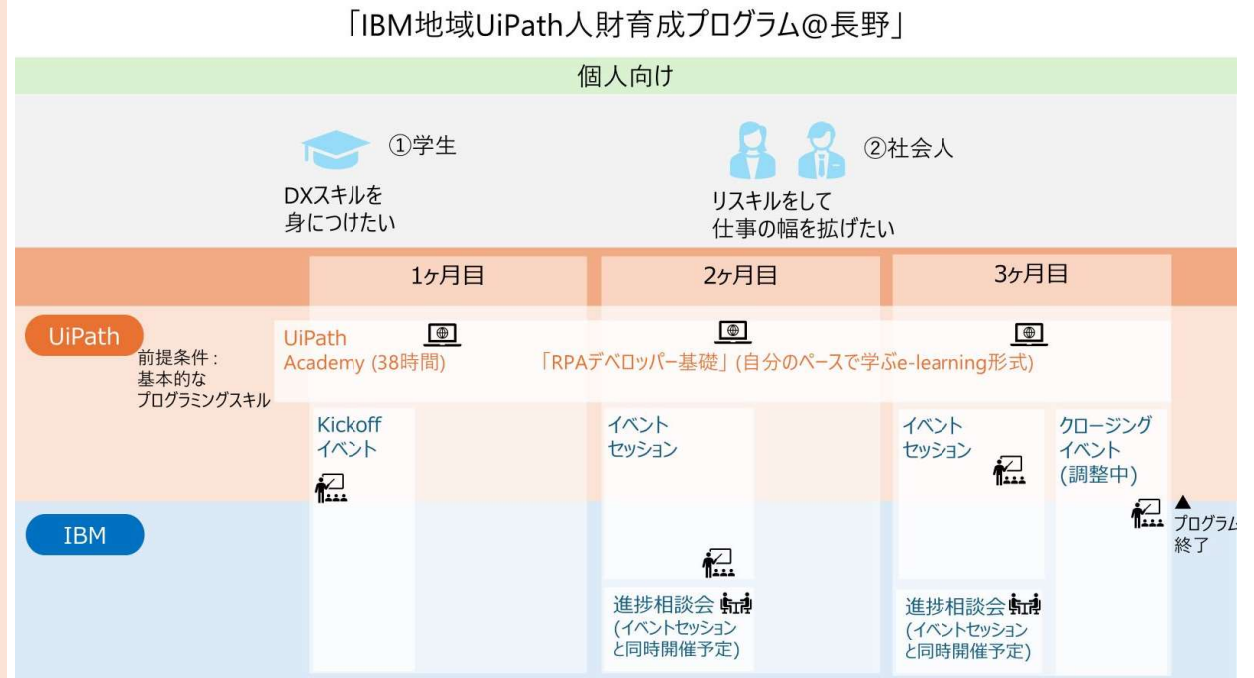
「IBM地域UiPath人財育成プログラム@長野」

個人向け

①学生

DXスキルを身につけたい

②社会人

リスキルをして仕事の幅を拡げたい

1ヶ月目

2ヶ月目

3ヶ月目

UiPath

前提条件：基本的なプログラミングスキル

UiPath Academy (38時間)

「RPAデベロッパー基礎」(自分のペースで学ぶe-learning形式)

Kickoff イベント

イベント セッション

イベント セッション

クロージング イベント (調整中)

▲ プログラム終了

IBM

進捗相談会 (イベントセッションと同時開催予定)

進捗相談会 (イベントセッションと同時開催予定)